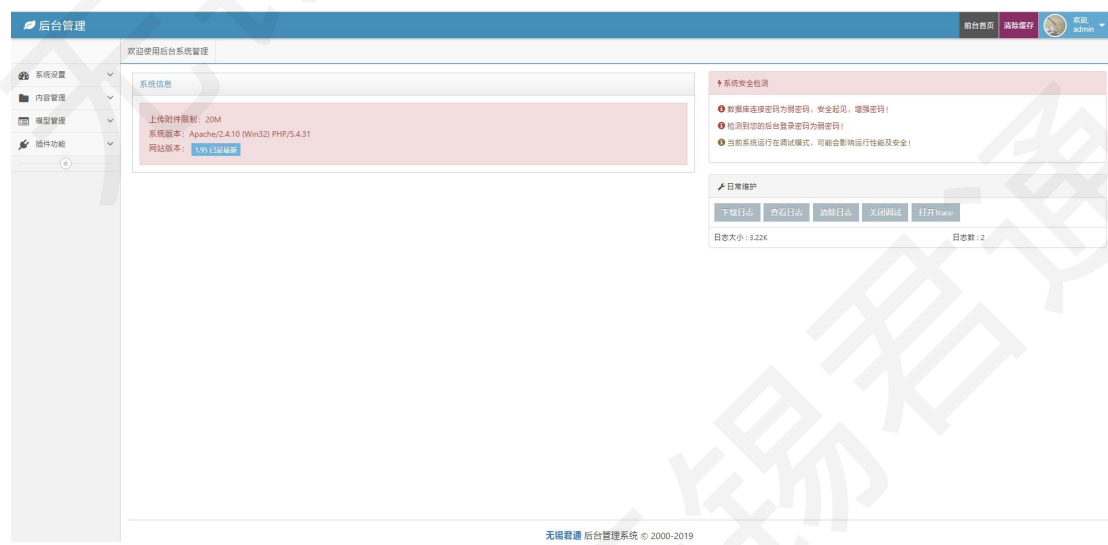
后台管理

前台首页 清除缓存 欢迎, admin

系统设置
内容管理
模型管理
插件功能

欢迎使用后台系统管理

系统信息

上传附件限制：20M
系统版本：Apache/2.4.10 (Win32) PHP/5.4.31
网站版本：1.95 已是最新

系统安全检测

数据库连接密码为弱密码，安全起见，增强密码！
检测到您的后台登录密码为弱密码！
当前系统运行在调试模式，可能会影响运行性能及安全！

日常维护

下载日志 查看日志 清除日志 关闭调试 打开Trace

日志大小：3.22K
日志数：2

无锡君通 后台管理系统 © 2000-2019